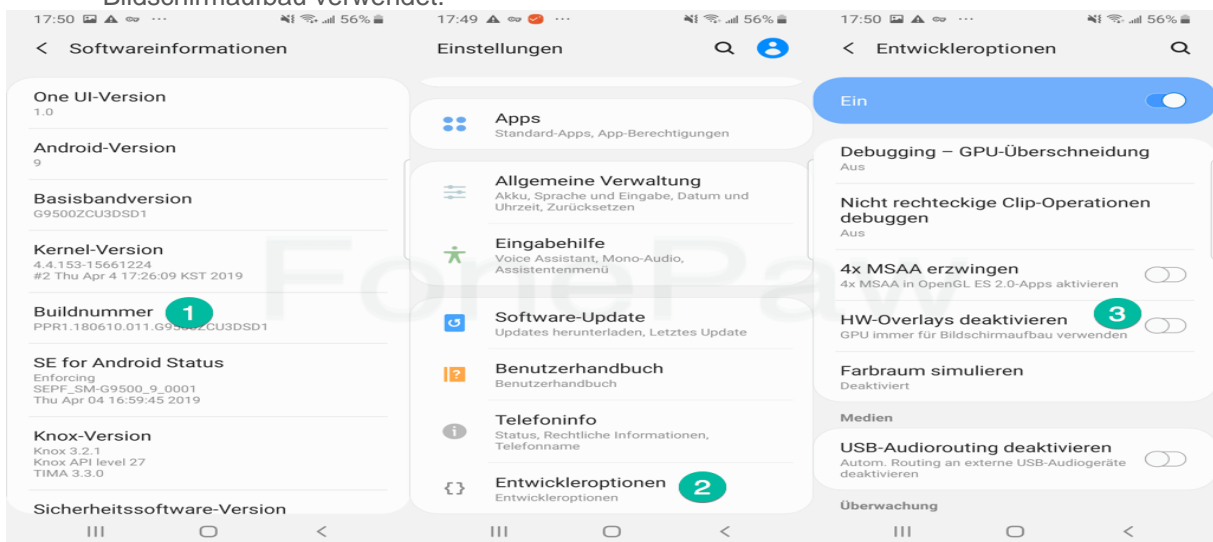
Bildschirmaufbau verwendet.

17:50 ··· 56%

< Softwareinformationen

One UI-Version
1.0

Android-Version
9

Basisbandversion
G9500ZCU3DSD1

Kernel-Version
4.4.153-15661224
#2 Thu Apr 4 17:26:09 KST 2019

Buildnummer 1
PPR1.180610.011.G95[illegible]ZCU3DSD1

SE for Android Status
Enforcing
SEPF_SM-G9500_9_0001
Thu Apr 04 16:59:45 2019

Knox-Version
Knox 3.2.1
Knox API level 27
TIMA 3.3.0

Sicherheitssoftware-Version

17:49 ··· 56%

Einstellungen

Apps
Standard-Apps, App-Berechtigungen

Allgemeine Verwaltung
Akku, Sprache und Eingabe, Datum und Uhrzeit, Zurücksetzen

Eingabehilfe
Voice Assistant, Mono-Audio, Assistentenmenü

Software-Update
Updates herunterladen, Letztes Update

Benutzerhandbuch
Benutzerhandbuch

Telefoninfo
Status, Rechtliche Informationen, Telefonname

Entwickleroptionen 2
Entwickleroptionen

FonePaw

17:50 ··· 56%

< Entwickleroptionen

Ein

Debugging – GPU-Überschneidung
Aus

Nicht rechteckige Clip-Operationen debuggen
Aus

4x MSAA erzwingen
4x MSAA in OpenGL ES 2.0-Apps aktivieren

HW-Overlays deaktivieren 3
GPU immer für Bildschirmaufbau verwenden

Farbraum simulieren
Deaktiviert

Medien

USB-Audiorouting deaktivieren
Autom. Routing an externe USB-Audiogeräte deaktivieren

Überwachung